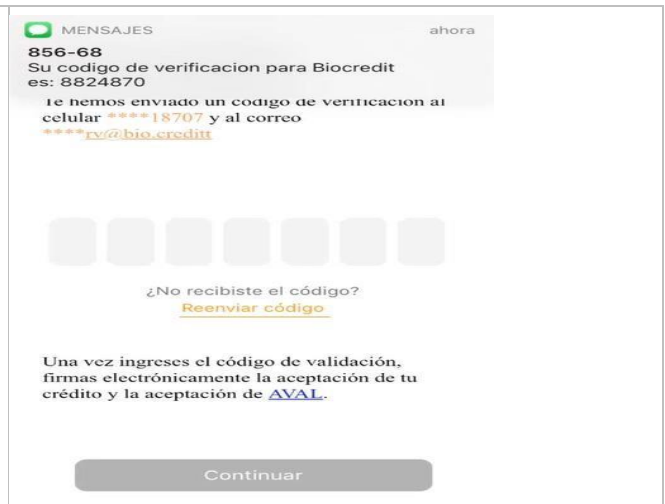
MENSAJES ahora
856-68
Su codigo de verificacion para Biocredit es: 8824870

Te hemos enviado un codigo de verificacion al celular ****18707 y al correo ****rv@bio.creditt

¿No recibiste el código?
Reenviar código

Una vez ingreses el código de validación, firmas electrónicamente la aceptación de tu crédito y la aceptación de AVAL.

Continuar